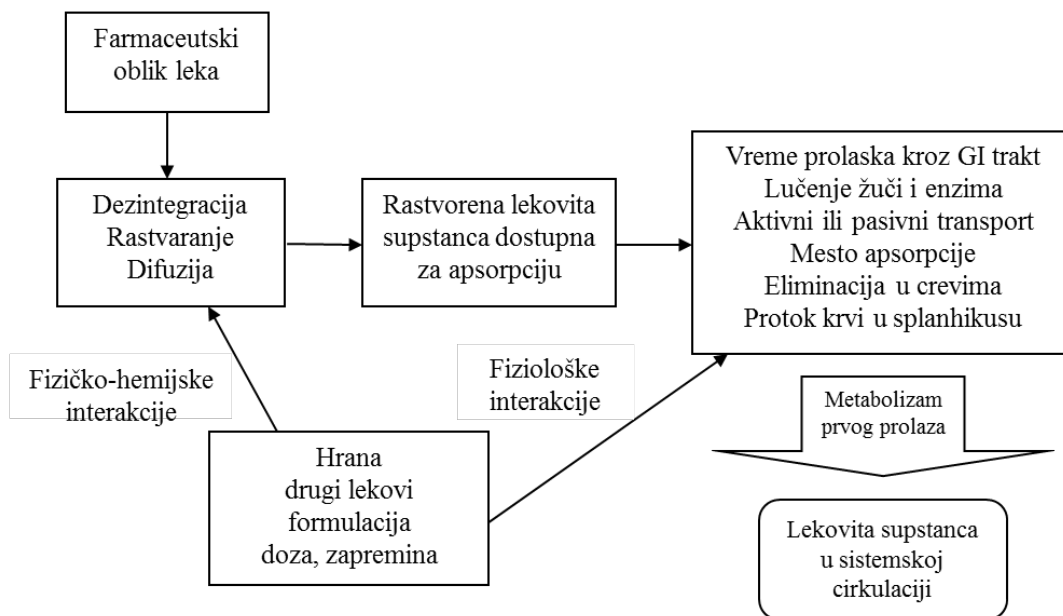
Farmaceutski oblik leka

Dezintegracija
Rastvaranje
Difuzija

Rastvorena lekovita supstanca dostupna za apsorpciju

Vreme prolaska kroz GI trakt
Lučenje žuči i enzima
Aktivni ili pasivni transport
Mesto apsorpcije
Eliminacija u crevima
Protok krvi u splanhikusu

Fizičko-hemijske interakcije

Fiziološke interakcije

Metabolizam prvog prolaza

Hrana
drugi lekovi
formulacija
doza, zapremina

Lekovita supstanca u sistemskoj cirkulaciji